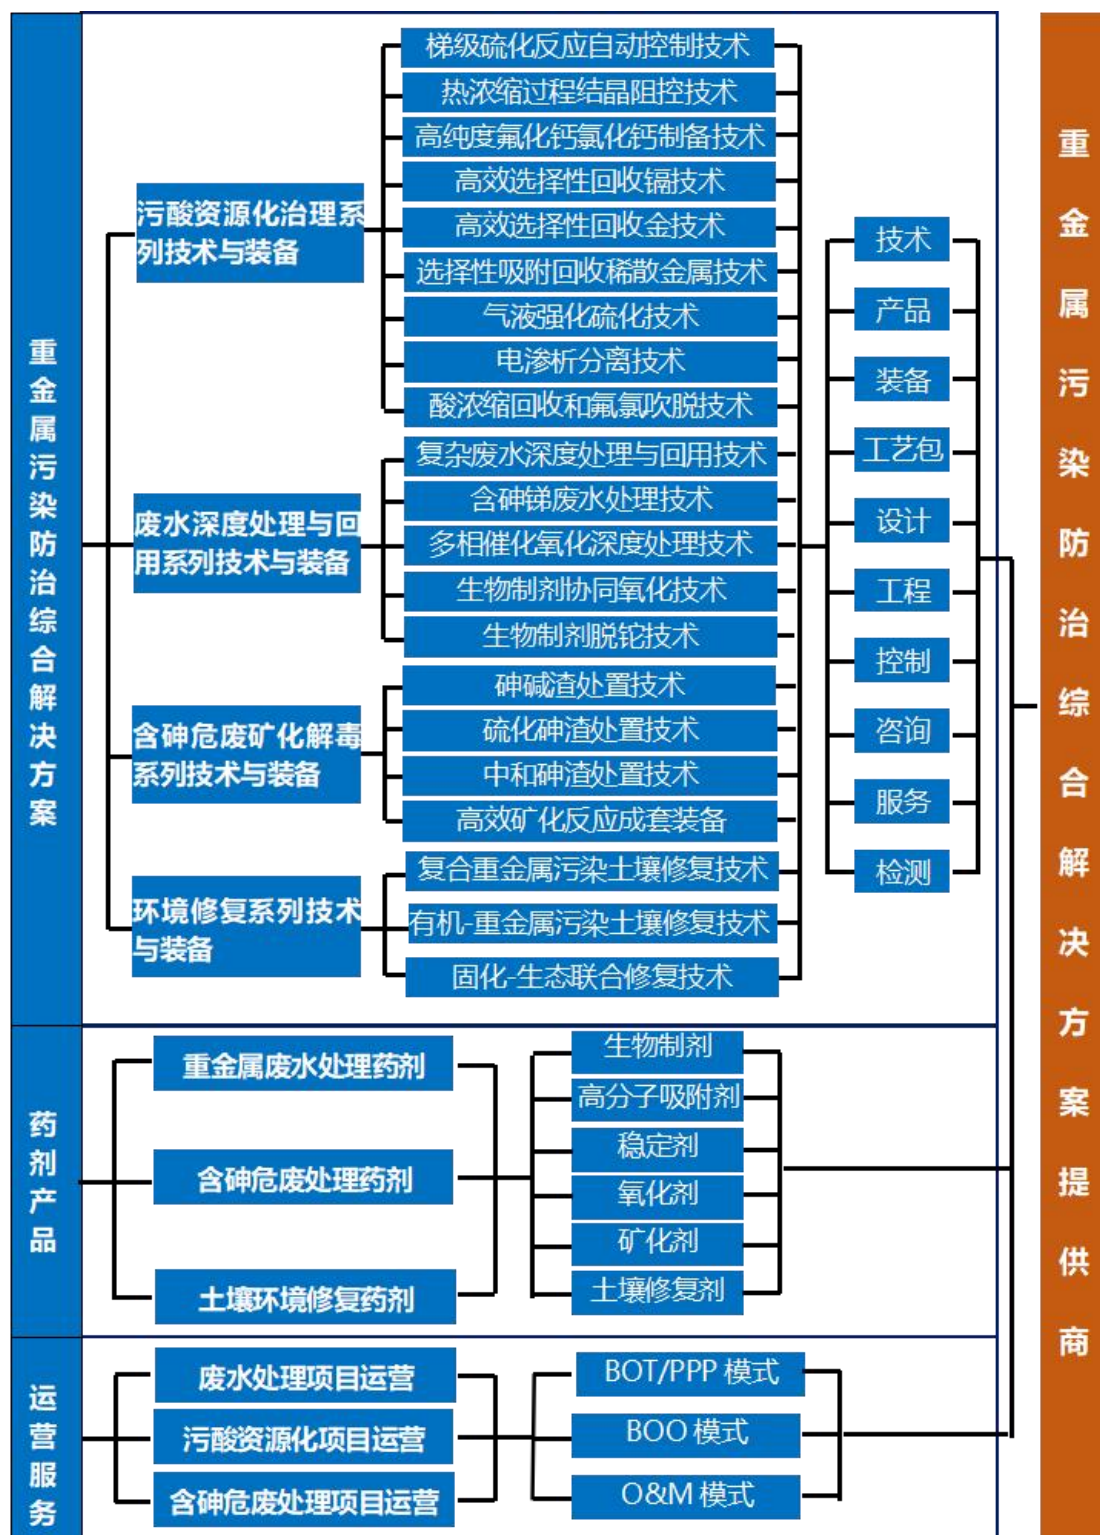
重金属污染防治综合解决方案

污酸资源化治理系列技术与装备

梯级硫化反应自动控制技术
热浓缩过程结晶阻控技术
高纯度氟化钙氯化钙制备技术
高效选择性回收铼技术
高效选择性回收金技术
选择性吸附回收稀散金属技术
气液强化硫化技术
电渗析分离技术
酸浓缩回收和氟氯吹脱技术

废水深度处理与回用系列技术与装备

复杂废水深度处理与回用技术
含砷锑废水处理技术
多相催化氧化深度处理技术
生物制剂协同氧化技术
生物制剂脱铊技术

含砷危废矿化解毒系列技术与装备

砷碱渣处置技术
硫化砷渣处置技术
中和砷渣处置技术
高效矿化反应成套装备

环境修复系列技术与装备

复合重金属污染土壤修复技术
有机-重金属污染土壤修复技术
固化-生态联合修复技术

技术
产品
装备
工艺包
设计
工程
控制
咨询
服务
检测

药剂产品

重金属废水处理药剂
含砷危废处理药剂
土壤环境修复药剂

生物制剂
高分子吸附剂
稳定剂
氧化剂
矿化剂
土壤修复剂

运营服务

废水处理项目运营
污酸资源化项目运营
含砷危废处理项目运营

BOT/PPP 模式
BOO 模式
O&M 模式

重金属污染防治综合解决方案提供商